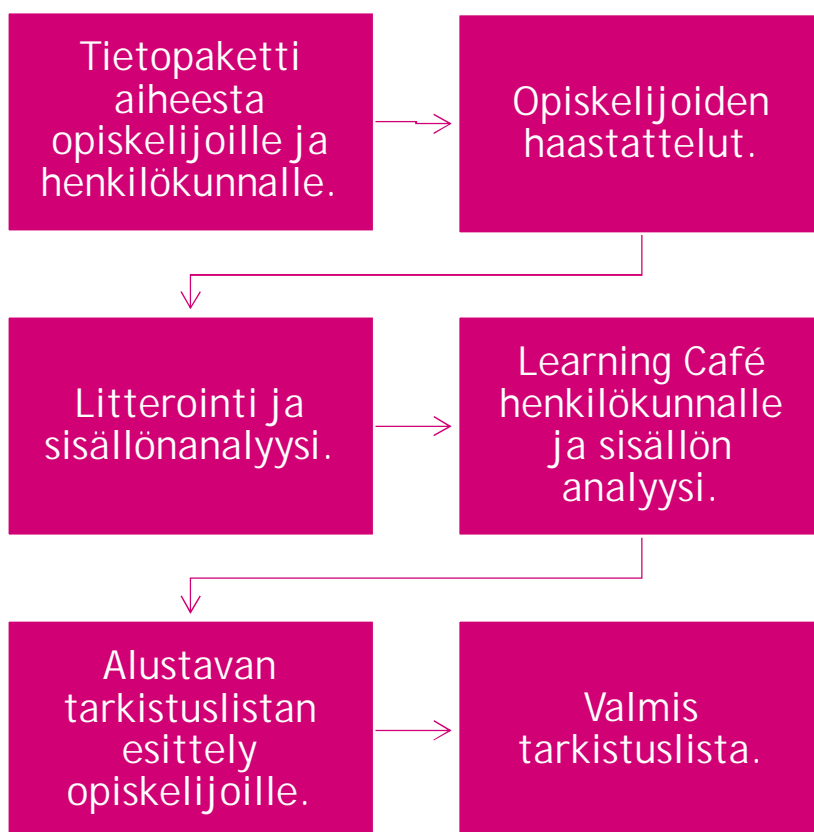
Tietopaketti aiheesta opiskelijoille ja henkilökunnalle.

Opiskelijoiden haastattelut.

Litterointi ja sisällönanalyysi.

Learning Café henkilökunnalle ja sisällön analyysi.

Alustavan tarkistuslistan esittely opiskelijoille.

Valmis tarkistuslista.